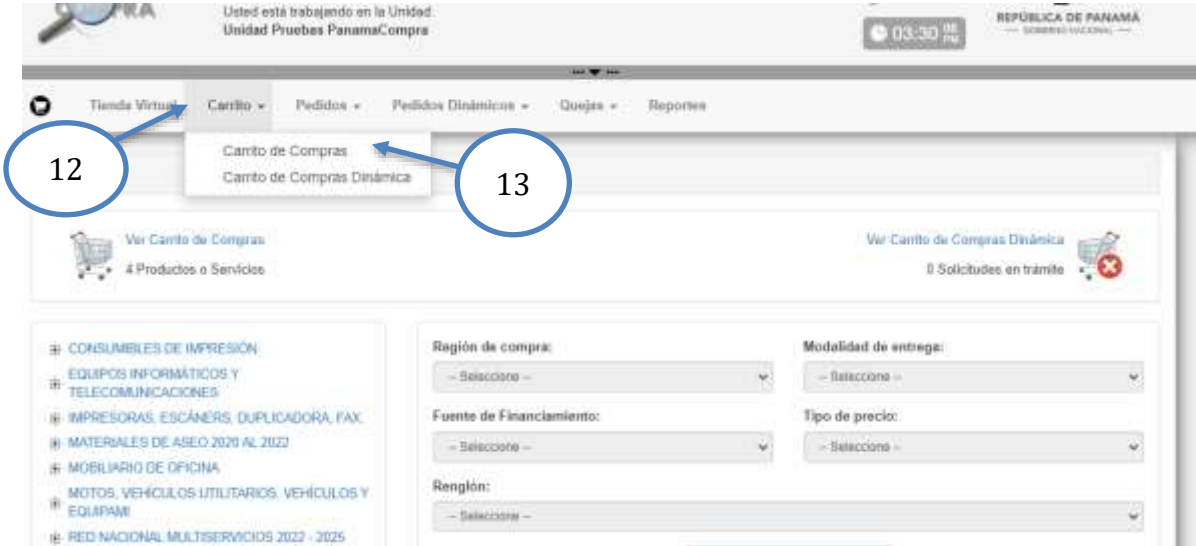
RA

Usted está trabajando en la Unidad:
Unidad Pruebas PanamaCompra

03:30 PM

REPÚBLICA DE PANAMÁ
— GOBIERNO NACIONAL —

Tienda Virtual Carrito Pedidos Pedidos Dinámicos Quejas Reportes

Carrito de Compras
Carrito de Compras Dinámica

12

13

Ver Carrito de Compras
4 Productos o Servicios

Ver Carrito de Compras Dinámica
0 Solicitudes en trámite

CONSUMIBLES DE IMPRESIÓN
EQUIPOS INFORMÁTICOS Y TELECOMUNICACIONES
IMPRESORAS, ESCÁNERS, DUPLICADORA, FAX.
MATERIALES DE ASEO 2020 AL 2022
MOBILIARIO DE OFICINA
MOTOS, VEHÍCULOS UTILITARIOS, VEHÍCULOS Y EQUIPAMI
RED NACIONAL MULTISERVICIOS 2022 - 2025

Región de compra:
-- Seleccione --

Modalidad de entrega:
-- Seleccione --

Fuente de Financiamiento:
-- Seleccione --

Tipo de precio:
-- Seleccione --

Renglón:
-- Seleccione --